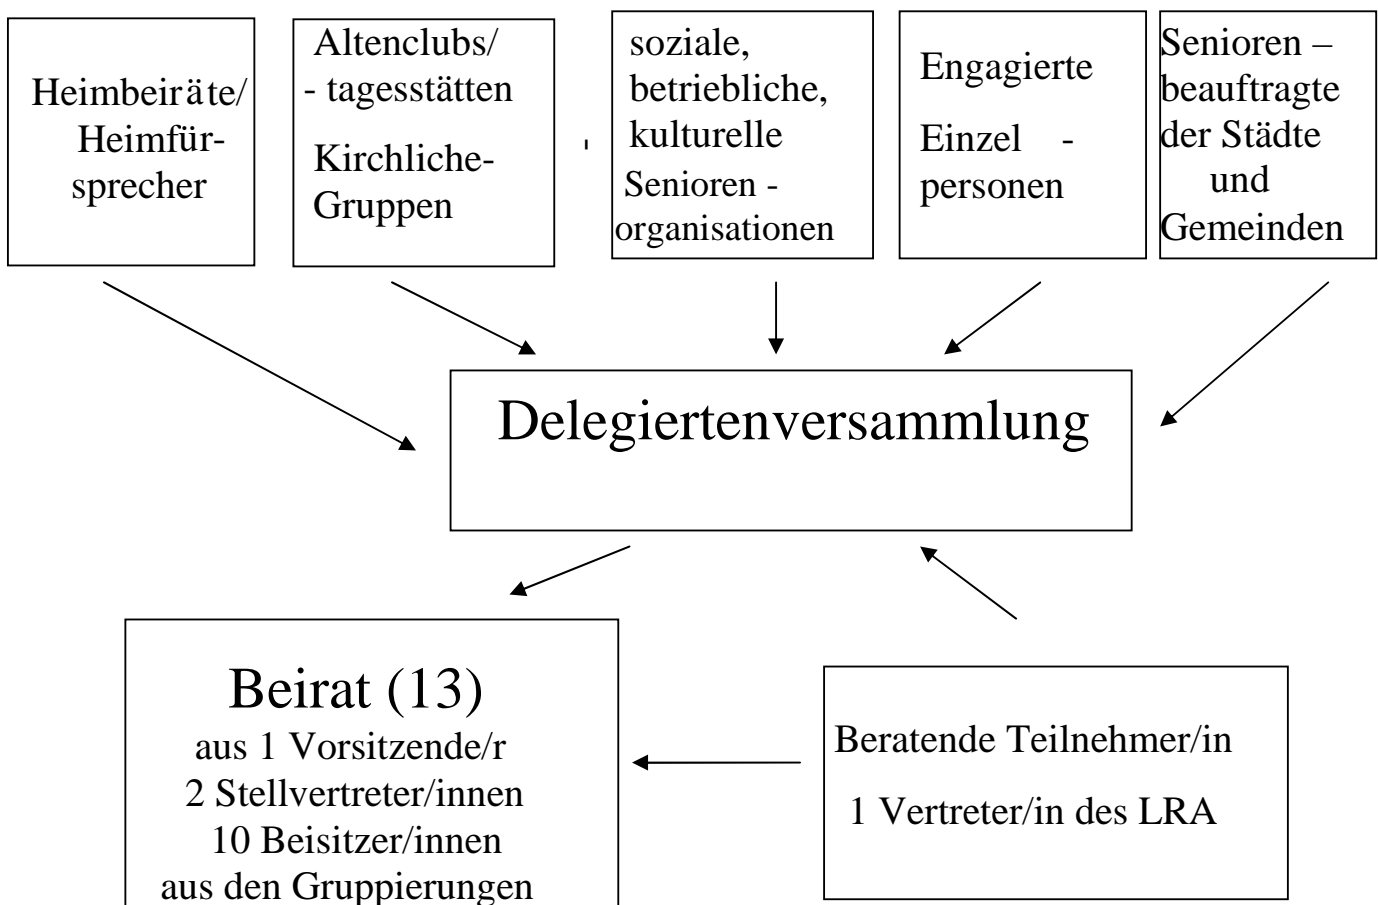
Heimbeiräte/ Heimfürsprecher

Altenclubs/ - tagesstätten

Kirchliche-Gruppen

soziale, betriebliche, kulturelle Senioren - organisationen

Engagierte

Einzel - personen

Senioren – beauftragte der Städte und Gemeinden

Delegiertenversammlung

Beirat (13)
aus 1 Vorsitzende/r
2 Stellvertreter/innen
10 Beisitzer/innen
aus den Gruppierungen

Beratende Teilnehmer/in

1 Vertreter/in des LRA